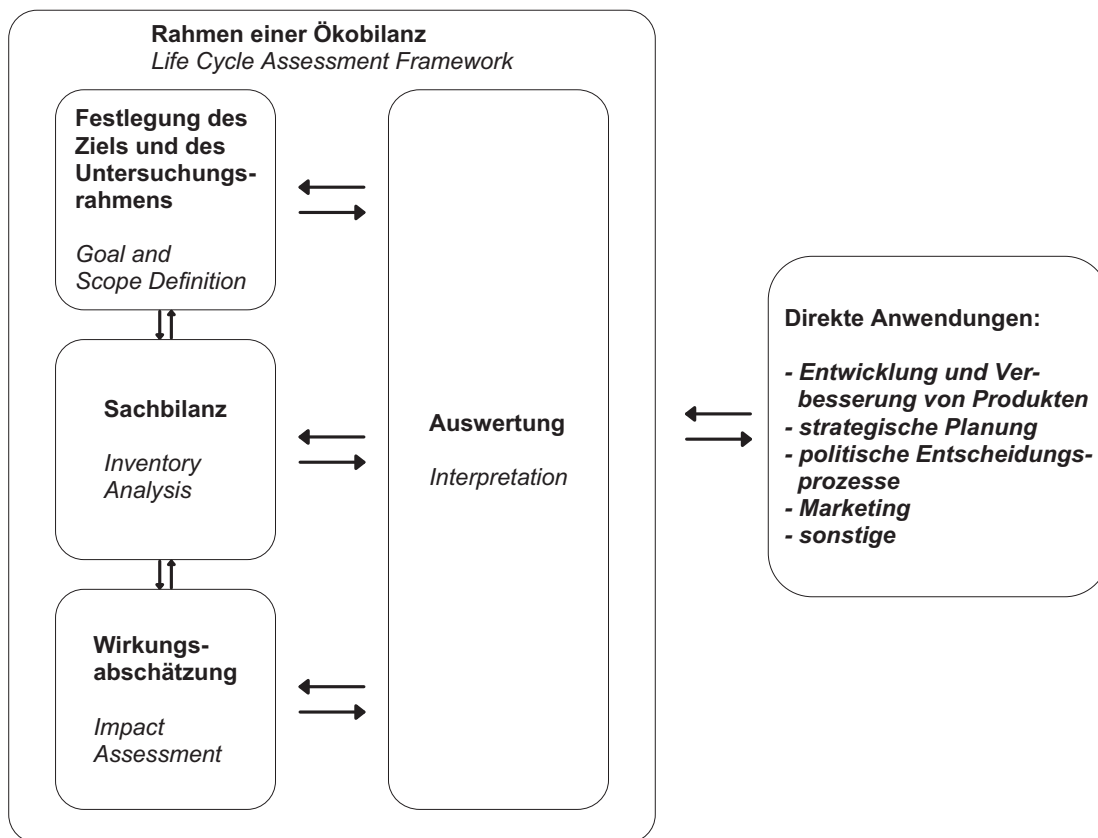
Rahmen einer Ökobilanz
Life Cycle Assessment Framework

Festlegung des Ziels und des Untersuchungsrahmens

Goal and Scope Definition

Sachbilanz

Inventory Analysis

Wirkungsabschätzung

Impact Assessment

Auswertung

Interpretation

Direkte Anwendungen:

- Entwicklung und Verbesserung von Produkten
- strategische Planung
- politische Entscheidungsprozesse
- Marketing
- sonstige